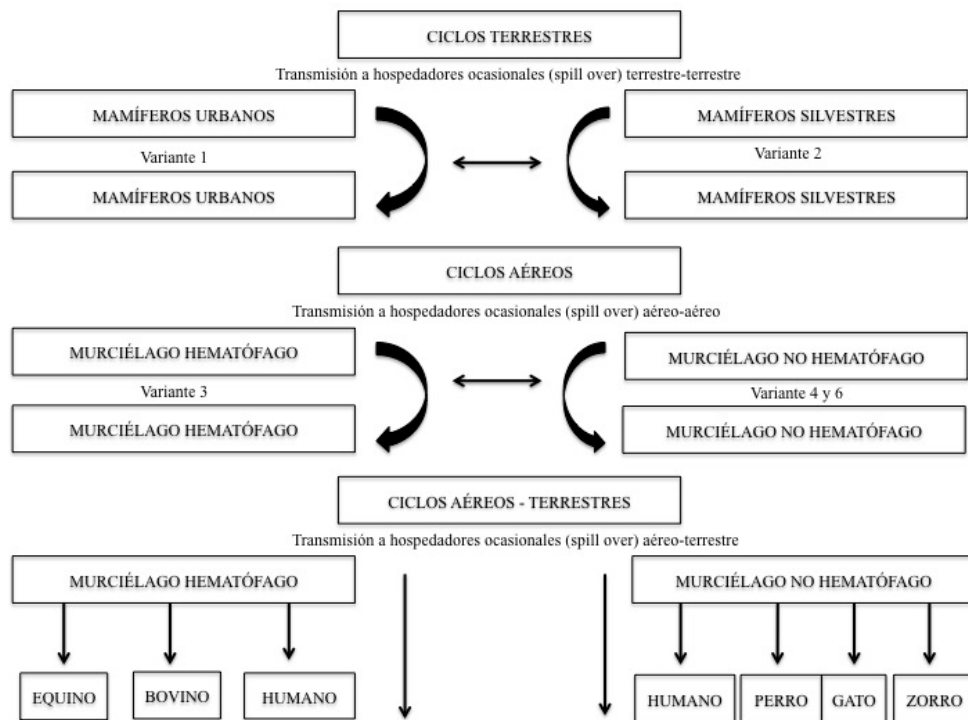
CICLOS TERRESTRES

Transmisión a hospedadores ocasionales (spill over) terrestre-terrestre

MAMÍFEROS URBANOS

Variante 1

MAMÍFEROS URBANOS

MAMÍFEROS SILVESTRES

Variante 2

MAMÍFEROS SILVESTRES

CICLOS AÉREOS

Transmisión a hospedadores ocasionales (spill over) aéreo-aéreo

MURCIÉLAGO HEMATÓFAGO

Variante 3

MURCIÉLAGO HEMATÓFAGO

MURCIÉLAGO NO HEMATÓFAGO

Variante 4 y 6

MURCIÉLAGO NO HEMATÓFAGO

CICLOS AÉREOS - TERRESTRES

Transmisión a hospedadores ocasionales (spill over) aéreo-terrestre

MURCIÉLAGO HEMATÓFAGO

EQUINO

BOVINO

HUMANO

MURCIÉLAGO NO HEMATÓFAGO

HUMANO

PERRO

GATO

ZORRO